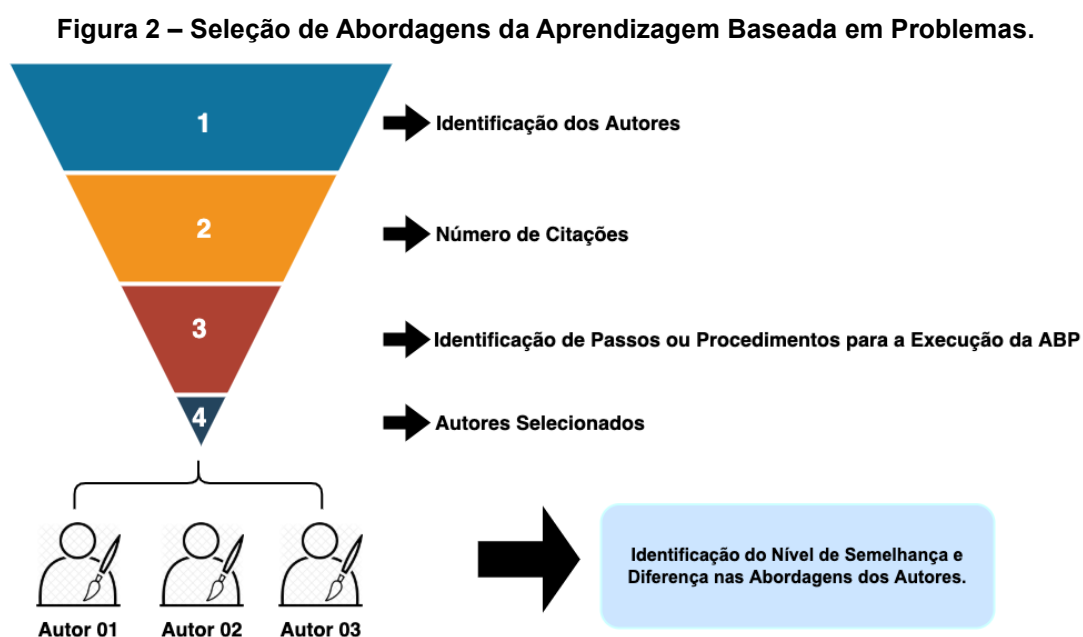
Figura 2 – Seleção de Abordagens da Aprendizagem Baseada em Problemas.

1

Identificação dos Autores

2

Número de Citações

3

Identificação de Passos ou Procedimentos para a Execução da ABP

4

Autores Selecionados

Autor 01

Autor 02

Autor 03

Identificação do Nível de Semelhança e Diferença nas Abordagens dos Autores.